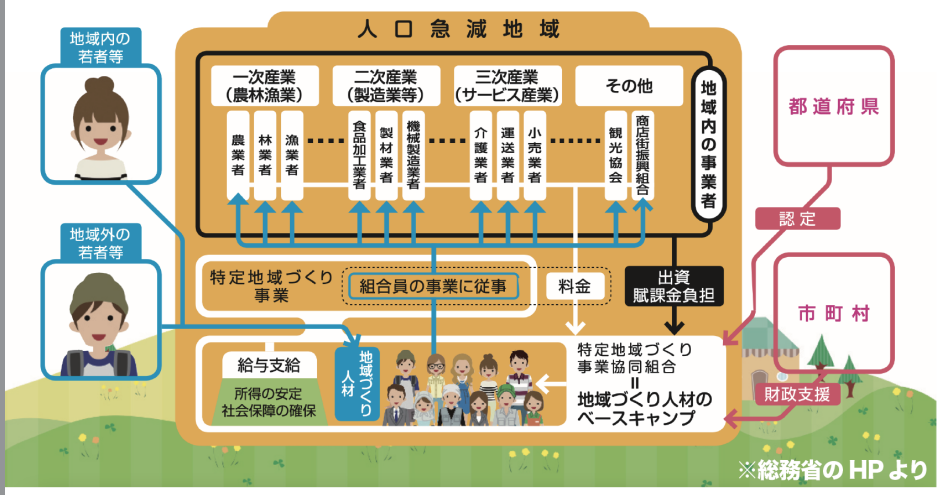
人口急減地域

地域内の若者等

地域外の若者等

一次産業（農林漁業）

農業者
林業者
漁業者

二次産業（製造業等）

食品加工業者
製材業者
機械製造業者

三次産業（サービス産業）

介護業者
運送業者
小売業者

その他

観光協会
商店街振興組合

地域内の事業者

都道府県

認定

市町村

特定地域づくり事業

組合員の事業に従事

料金

出資
賦課金負担

給与支給

所得の安定
社会保障の確保

地域づくり人材

特定地域づくり事業協同組合
＝
地域づくり人材のベースキャンプ

財政支援

※総務省のHPより